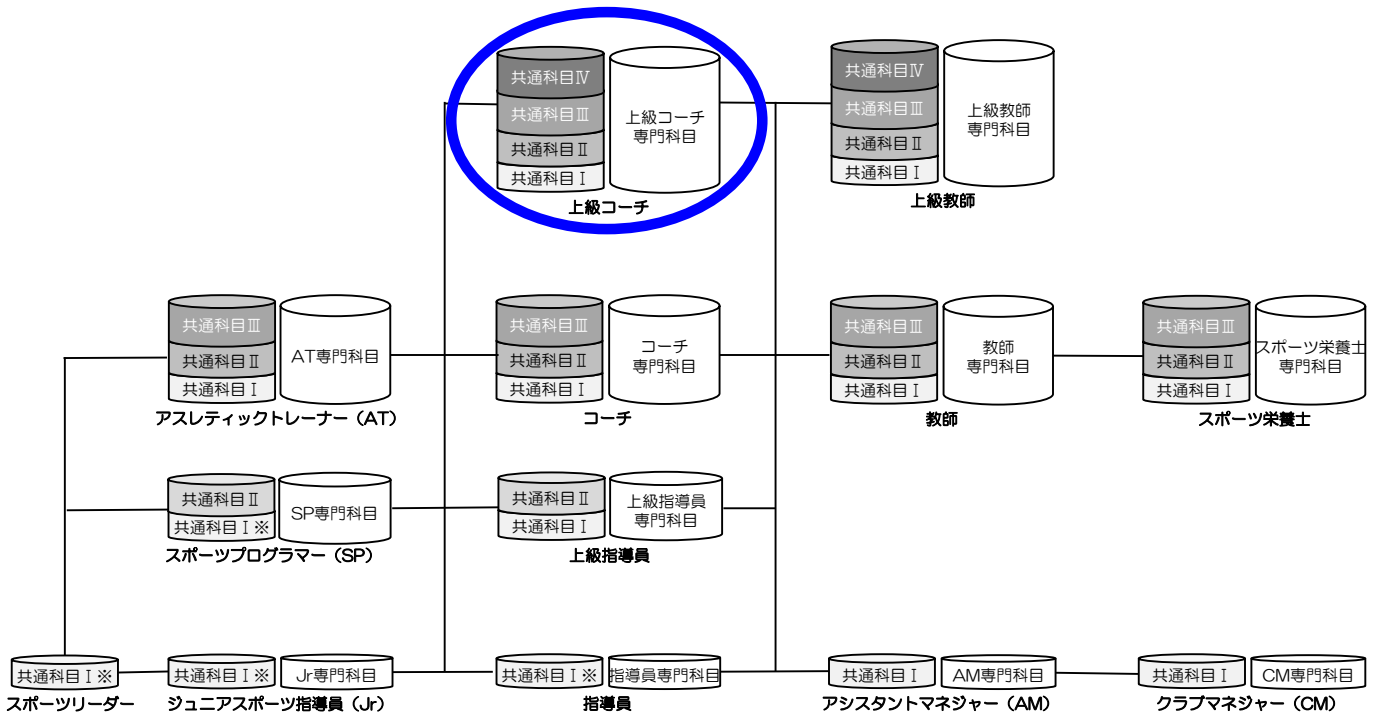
共通科目Ⅳ
共通科目Ⅲ
共通科目Ⅱ
共通科目Ⅰ
上級コーチ専門科目
上級コーチ

共通科目Ⅳ
共通科目Ⅲ
共通科目Ⅱ
共通科目Ⅰ
上級教師専門科目
上級教師

共通科目Ⅲ
共通科目Ⅱ
共通科目Ⅰ
AT専門科目
アスレティックトレーナー（AT）

共通科目Ⅲ
共通科目Ⅱ
共通科目Ⅰ
コーチ専門科目
コーチ

共通科目Ⅲ
共通科目Ⅱ
共通科目Ⅰ
教師専門科目
教師

共通科目Ⅲ
共通科目Ⅱ
共通科目Ⅰ
スポーツ栄養士専門科目
スポーツ栄養士

共通科目Ⅱ
共通科目Ⅰ※
SP専門科目
スポーツプログラマー（SP）

共通科目Ⅱ
共通科目Ⅰ
上級指導員専門科目
上級指導員

共通科目Ⅰ※
スポーツリーダー

共通科目Ⅰ※
Jr専門科目
ジュニアスポーツ指導員（Jr）

共通科目Ⅰ※
指導員専門科目
指導員

共通科目Ⅰ
AM専門科目
アシスタントマネジャー（AM）

共通科目Ⅰ
CM専門科目
クラブマネジャー（CM）